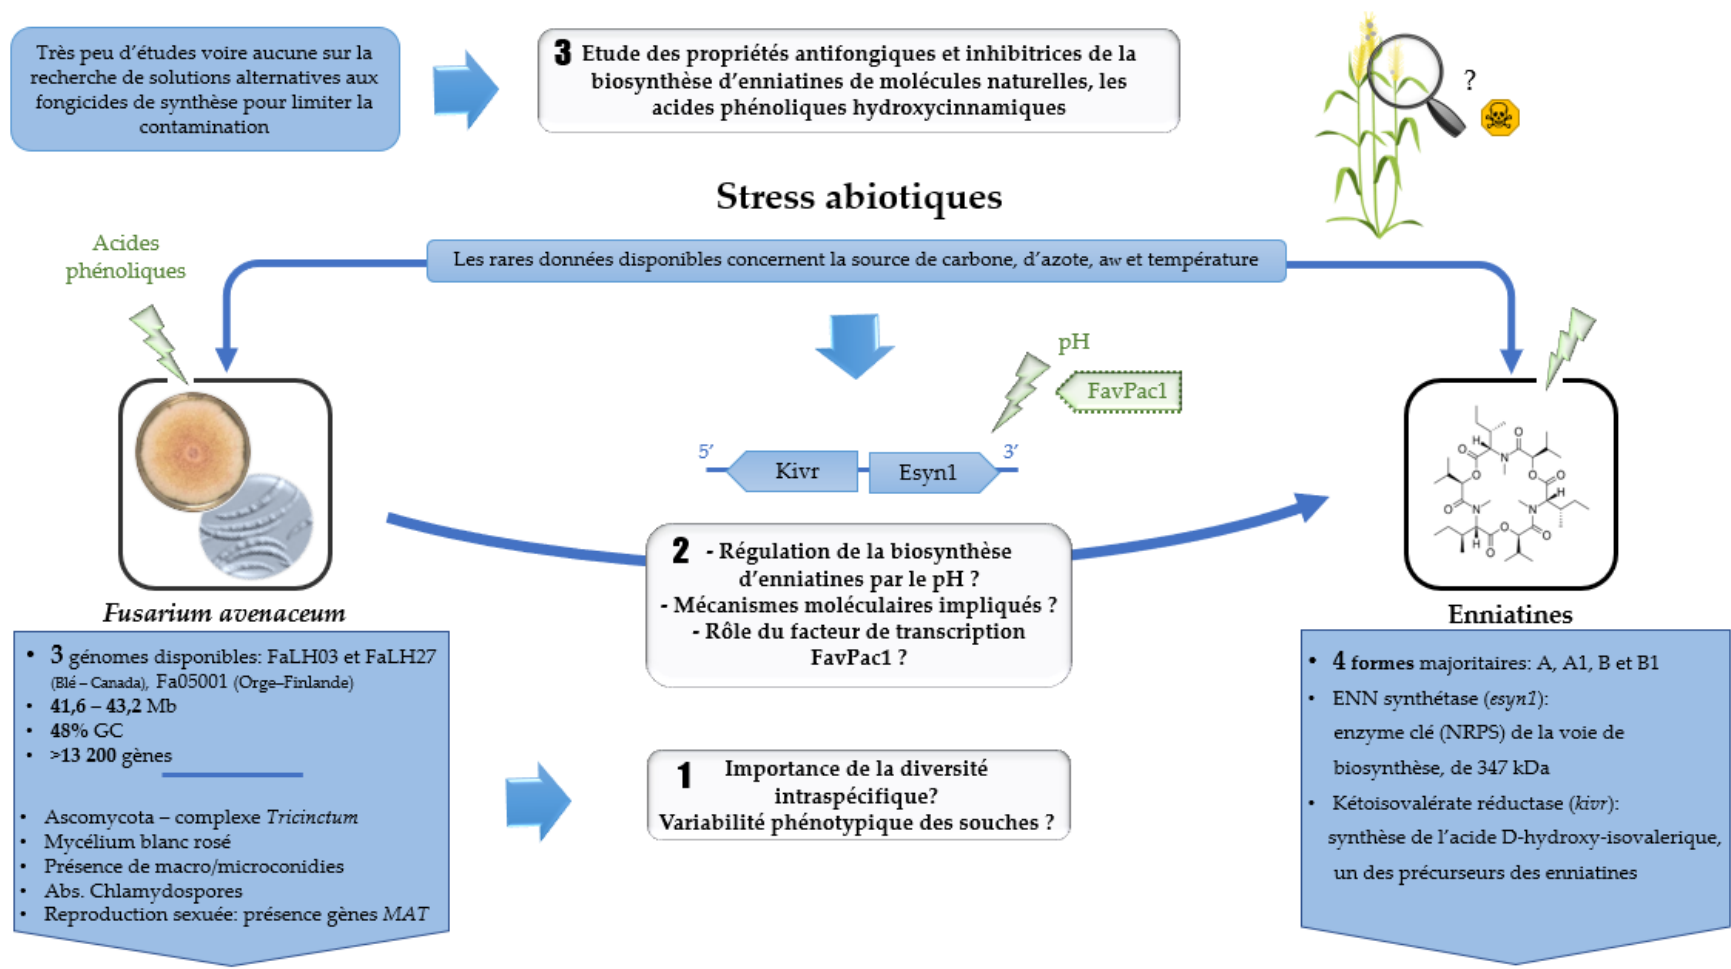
Très peu d'études voire aucune sur la recherche de solutions alternatives aux fongicides de synthèse pour limiter la contamination

3 Etude des propriétés antifongiques et inhibitrices de la biosynthèse d'enniatines de molécules naturelles, les acides phénoliques hydroxycinnamiques

?

Stress abiotiques

Acides phénoliques

Les rares données disponibles concernent la source de carbone, d'azote, aw et température

pH

FavPac1

5' Kivr Esyn1 3'

2 - Régulation de la biosynthèse d'enniatines par le pH ?
- Mécanismes moléculaires impliqués ?
- Rôle du facteur de transcription FavPac1 ?

Fusarium avenaceum

Enniatines

• 3 génomes disponibles: FaLH03 et FaLH27 (Blé – Canada), Fa05001 (Orge–Finlande)
• 41,6 – 43,2 Mb
• 48% GC
• >13 200 gènes

• Ascomycota – complexe Tricinctum
• Mycélium blanc rosé
• Présence de macro/microconidies
• Abs. Chlamydospores
• Reproduction sexuée: présence gènes MAT

1 Importance de la diversité intraspécifique?
Variabilité phénotypique des souches ?

• 4 formes majoritaires: A, A1, B et B1
• ENN synthétase (esyn1): enzyme clé (NRPS) de la voie de biosynthèse, de 347 kDa
• Kétoisovalérate réductase (kivr): synthèse de l'acide D-hydroxy-isovalerique, un des précurseurs des enniatines